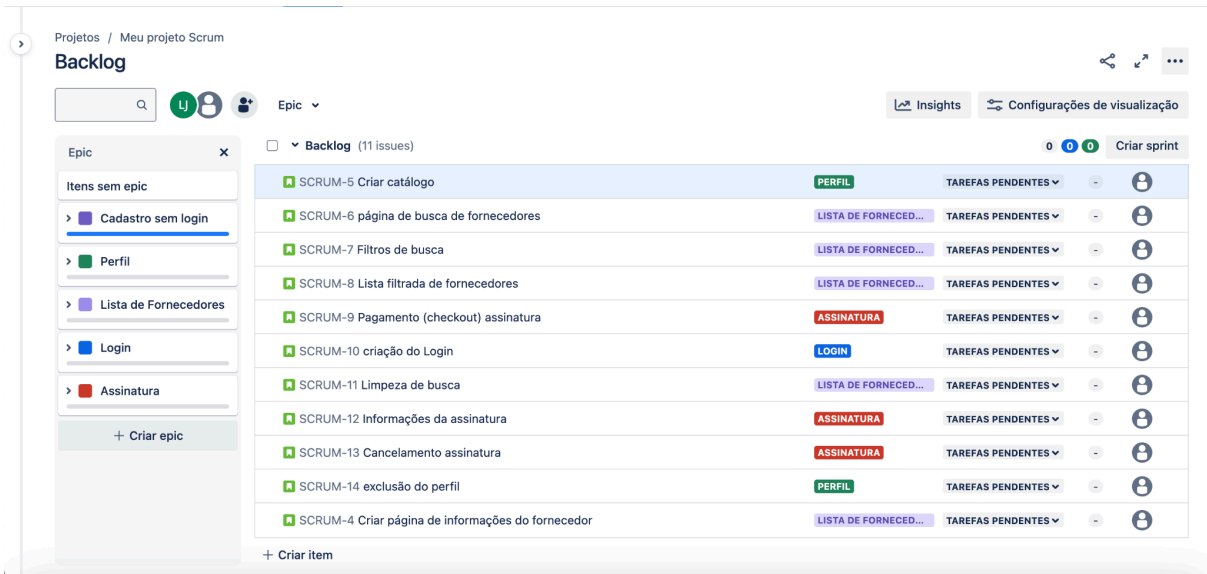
Projetos / Meu projeto Scrum

Backlog

LJ

Epic

Insights

Configurações de visualização

Epic ×

Itens sem epic

Cadastro sem login

Perfil

Lista de Fornecedores

Login

Assinatura

+ Criar epic

Backlog (11 issues)

0 0 0 Criar sprint

| | | | |
|---|---|---|---|
| SCRUM-5 Criar catálogo | PERFIL | TAREFAS PENDENTES | - |
| SCRUM-6 página de busca de fornecedores | LISTA DE FORNECED... | TAREFAS PENDENTES | - |
| SCRUM-7 Filtros de busca | LISTA DE FORNECED... | TAREFAS PENDENTES | - |
| SCRUM-8 Lista filtrada de fornecedores | LISTA DE FORNECED... | TAREFAS PENDENTES | - |
| SCRUM-9 Pagamento (checkout) assinatura | ASSINATURA | TAREFAS PENDENTES | - |
| SCRUM-10 criação do Login | LOGIN | TAREFAS PENDENTES | - |
| SCRUM-11 Limpeza de busca | LISTA DE FORNECED... | TAREFAS PENDENTES | - |
| SCRUM-12 Informações da assinatura | ASSINATURA | TAREFAS PENDENTES | - |
| SCRUM-13 Cancelamento assinatura | ASSINATURA | TAREFAS PENDENTES | - |
| SCRUM-14 exclusão do perfil | PERFIL | TAREFAS PENDENTES | - |
| SCRUM-4 Criar página de informações do fornecedor | LISTA DE FORNECED... | TAREFAS PENDENTES | - |

+ Criar item